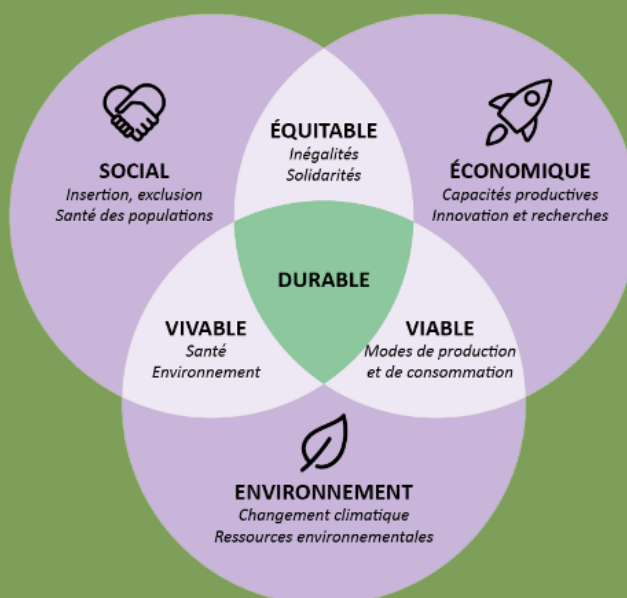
SOCIAL
Insertion, exclusion
Santé des populations

ÉQUITABLE
Inégalités
Solidarités

ÉCONOMIQUE
Capacités productives
Innovation et recherches

DURABLE

VIVABLE
Santé
Environnement

VIABLE
Modes de production
et de consommation

ENVIRONNEMENT
Changement climatique
Ressources environnementales